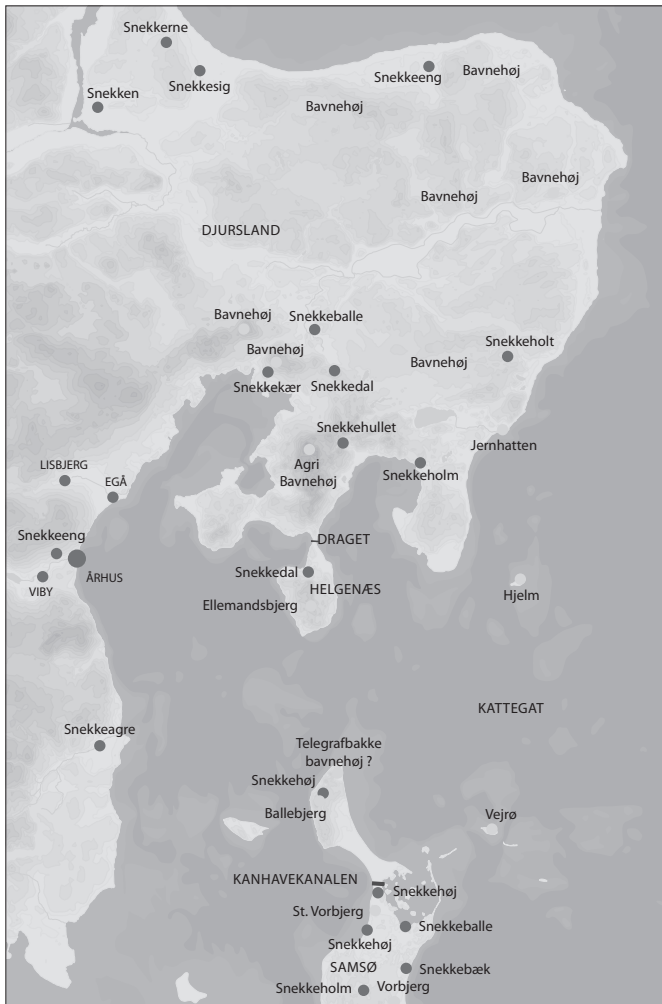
Snekkerne
Snekken
Snekkesig
Snekkeeng
Bavnehøj
Bavnehøj
Bavnehøj
Bavnehøj
DJURSLAND
Bavnehøj
Snekkeballe
Bavnehøj
Snekkekær
Snekkedal
Bavnehøj
Snekkeholt
Snekkehullet
Agri Bavnehøj
Snekkeholm
Jernhatten
LISBJERG
EGÅ
Snekkeeng
VIBY
ÅRHUS
DRAGET
Snekkedal
HELGENÆS
Ellemandsbjerg
Hjelm
KATTEGAT
Snekkeagre
Telegrafbakke bavnehøj ?
Snekkehøj
Ballebjerg
Vejrø
KANHAVEKANALEN
Snekkehøj
St. Vorbjerg
Snekkeballe
Snekkehøj
SAMSØ
Snekkebæk
Snekkeholm
Vorbjerg